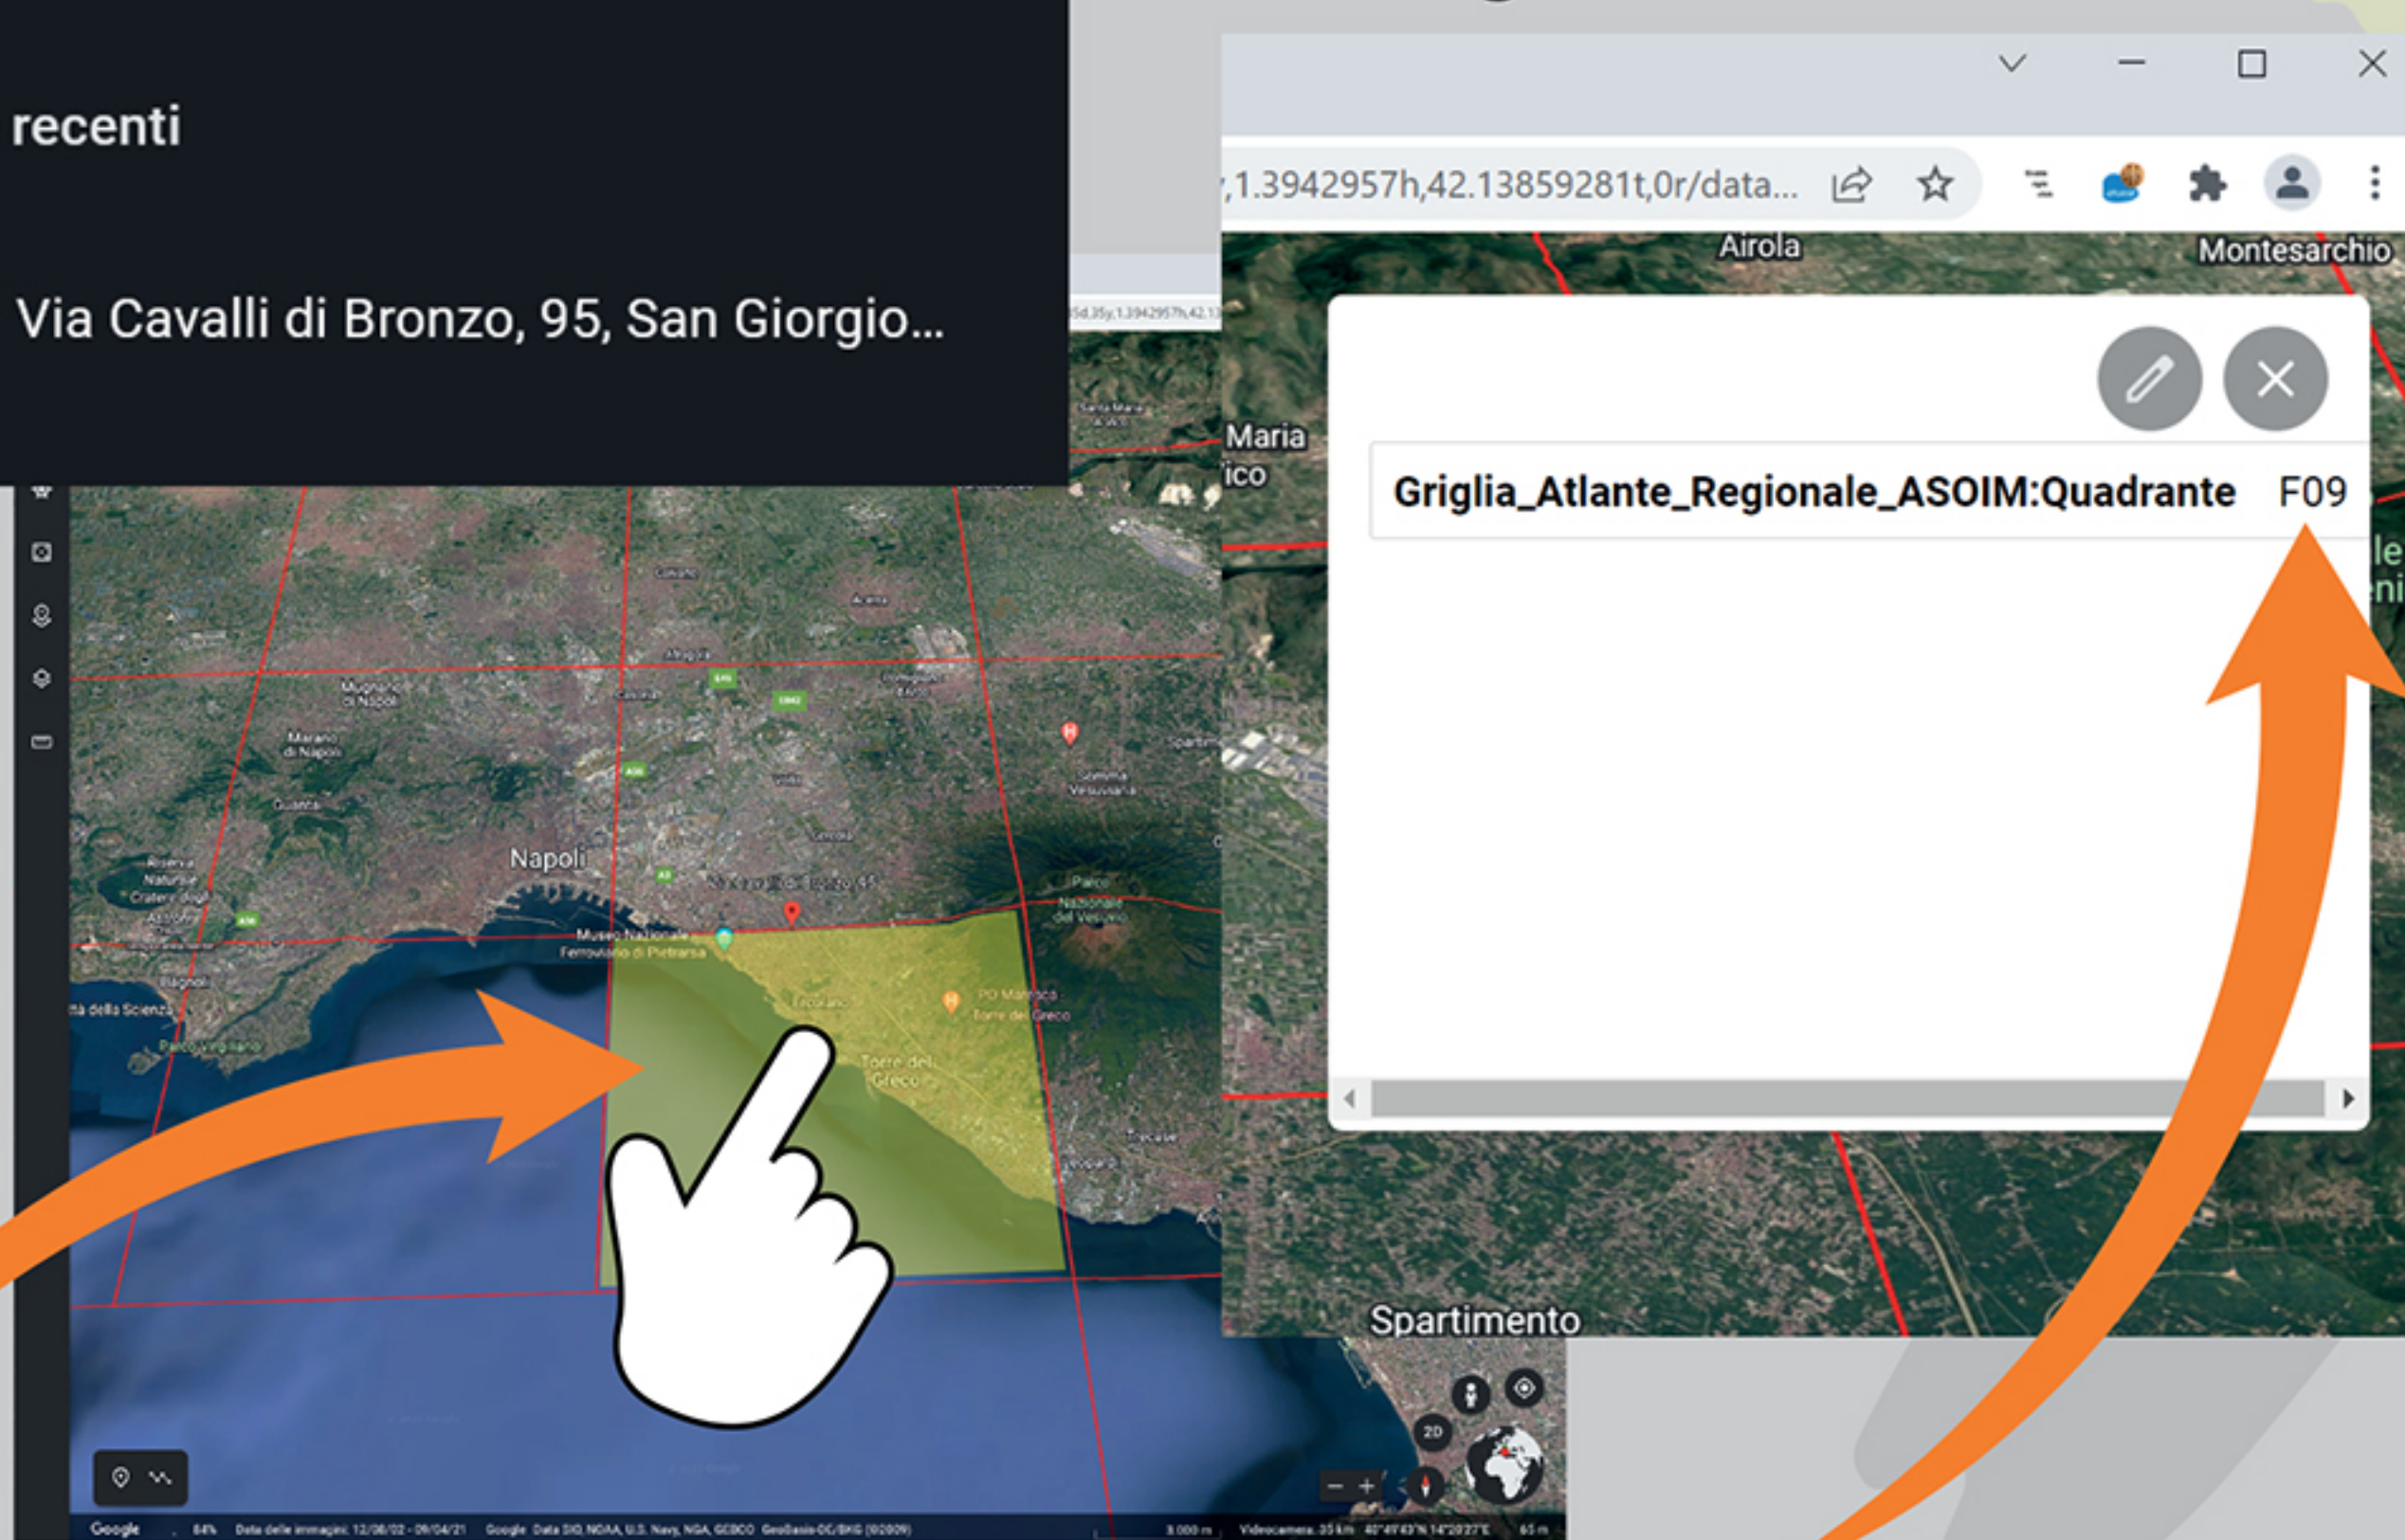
recenti

Via Cavalli di Bronzo, 95, San Giorgio...

,1.3942957h,42.13859281t,0r/data...

Airola

Montesarchio

Maria
ico

Griglia_Atlante_Regionale_ASOIM:Quadrante F09

Napoli

Torre del Greco

Spartimento

2D

Google